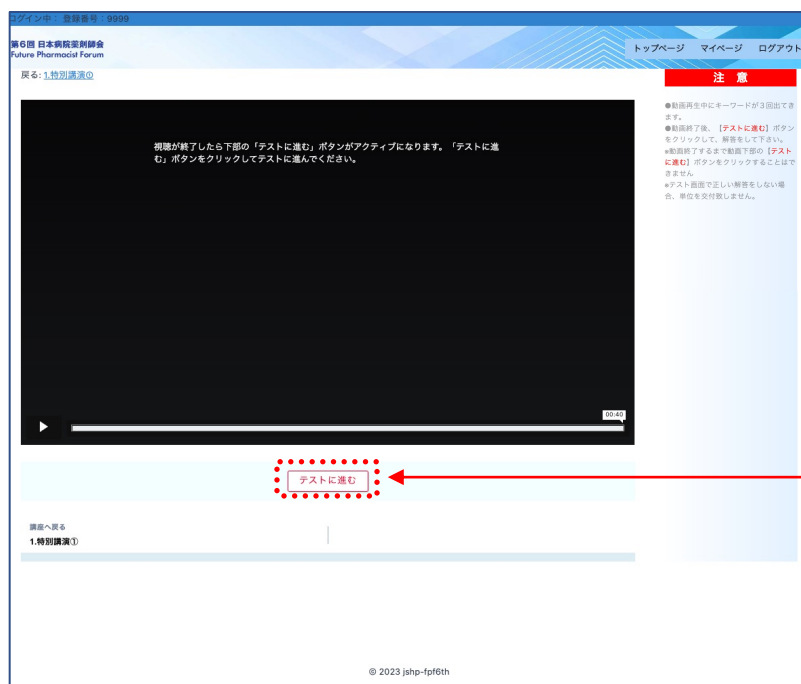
ログイン中： 登録番号：9999

第6回 日本病院薬剤師会
Future Pharmacist Forum

トップページ マイページ ログアウト

戻る: 1.特別講演①

視聴が終了したら下部の「テストに進む」ボタンがアクティブになります。「テストに進む」ボタンをクリックしてテストに進んでください。

00:40

テストに進む

講座へ戻る
1.特別講演①

注 意

●動画再生中にキーワードが３回出てきます。
●動画終了後、【テストに進む】ボタンをクリックして、解答をして下さい。
※動画終了するまで動画下部の【テストに進む】ボタンをクリックすることはできません
※テスト画面で正しい解答をしない場合、単位を交付致しません。

© 2023 jshp-fpf6th